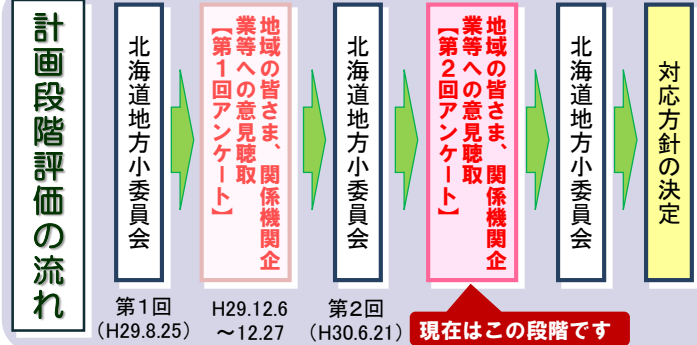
計画段階評価の流れ

北海道地方小委員会

地域の皆さま、関係機関企業等への意見聴取【第１回アンケート】

北海道地方小委員会

地域の皆さま、関係機関企業等への意見聴取【第２回アンケート】

北海道地方小委員会

対応方針の決定

第１回
（H29.8.25）

H29.12.6
～12.27

第２回
（H30.6.21）

現在はこの段階です